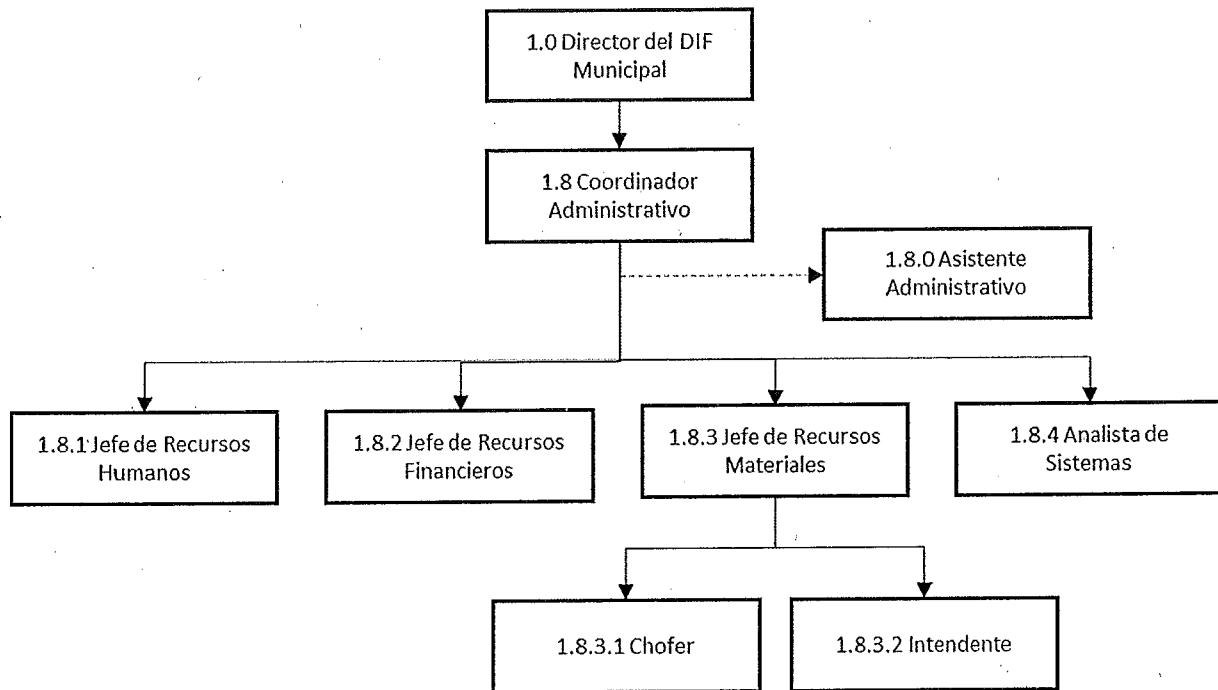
1.0 Director del DIF Municipal

1.8 Coordinador Administrativo

1.8.0 Asistente Administrativo

1.8.1 Jefe de Recursos Humanos

1.8.2 Jefe de Recursos Financieros

1.8.3 Jefe de Recursos Materiales

1.8.4 Analista de Sistemas

1.8.3.1 Chofer

1.8.3.2 Intendente